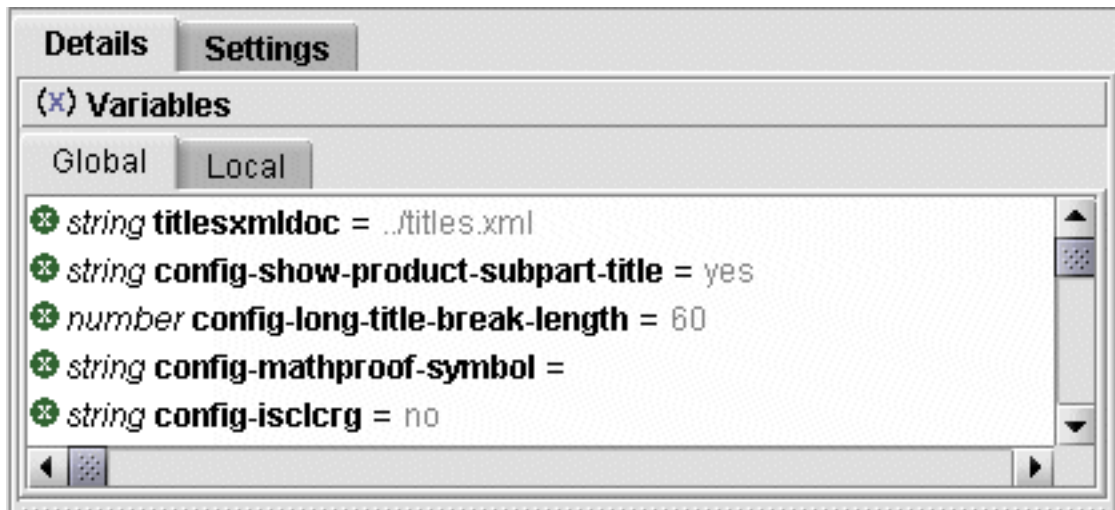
Details Settings

(x) Variables

Global Local

string titlesxmldoc = ../titles.xml
string config-show-product-subpart-title = yes
number config-long-title-break-length = 60
string config-mathproof-symbol =
string config-isclcrg = no